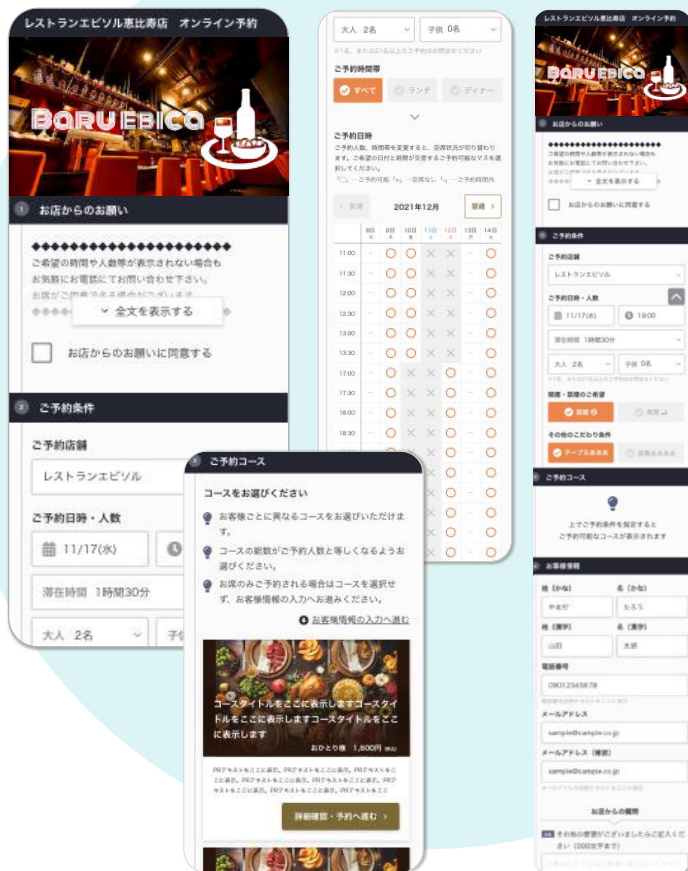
レストランエビソル恵比寿店　オンライン予約

BARU EBICA

1 お店からのお願い

◆◆◆◆◆◆◆◆◆◆◆◆◆◆◆◆◆◆◆◆◆

ご希望の時間や人数帯が表示されない場合もお気軽にお電話にてお問い合わせ下さい。

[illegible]

全文を表示する

お店からのお願いに同意する

2 ご予約条件

ご予約店舗

レストランエビソル

ご予約日時・人数

11/17(水)

滞在時間　1時間30分

大人　2名

子供

大人 2名　子供 0名

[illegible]

ご予約時間帯

すべて　ランチ　ディナー

ご予約日時

ご予約人数、時間帯を変更すると、空席状況が切り替わります。ご希望の日付と時間が交差するご予約可能なマスを選択してください。

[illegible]

前週　2021年12月　翌週

| | 8日 | 9日 | 10日 | 11日 | 12日 | 13日 | 14日 |
|---|---|---|---|---|---|---|---|
| 11:00 | - | ○ | ○ | × | × | - | ○ |
| 11:30 | - | ○ | ○ | × | × | - | ○ |
| 12:00 | - | ○ | ○ | × | × | - | ○ |
| 12:30 | - | ○ | ○ | × | × | - | ○ |
| 13:00 | - | ○ | ○ | × | × | - | ○ |
| 13:30 | - | ○ | ○ | × | × | - | ○ |
| 17:00 | - | ○ | × | × | ○ | - | ○ |
| 17:30 | - | ○ | × | × | ○ | - | ○ |
| 18:00 | - | ○ | × | × | ○ | - | ○ |
| 18:30 | - | ○ | × | × | ○ | - | ○ |

ご予約コース

コースをお選びください

お客様ごとに異なるコースをお選びいただけます。

コースの総数がご予約人数と等しくなるようお選びください。

お席のみご予約される場合はコースを選択せず、お客様情報の入力へお進みください。

お客様情報の入力へ進む

コースタイトルをここに表示しますコースタイトルをここに表示しますコースタイトルをここに表示します

おひとり様　1,800円(税込)

PRテキストをここに表示。PRテキストをここに表示。PRテキストをここに表示。PRテキストをここに表示。PRテキストをここに表示。PRテキストをここに表示。PRテキストをここに表示。

詳細確認・予約へ進む

レストランエビソル恵比寿店　オンライン予約

BARU EBICA

1 お店からのお願い

◆◆◆◆◆◆◆◆◆◆◆◆◆◆◆◆◆◆◆◆◆

ご希望の時間や人数帯が表示されない場合もお気軽にお電話にてお問い合わせ下さい。

全文を表示する

お店からのお願いに同意する

2 ご予約条件

ご予約店舗

レストランエビソル

ご予約日時・人数

11/17(水)　19:00

滞在時間　1時間30分

大人 2名　子供 0名

喫煙・禁煙のご希望

禁煙　喫煙

その他のこだわり条件

テーブル席あり　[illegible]

3 ご予約コース

上でご予約条件を指定するとご予約可能なコースが表示されます

4 お客様情報

姓（かな）　名（かな）

やまだ　たろう

姓（漢字）　名（漢字）

山田　太郎

電話番号

09012345678

メールアドレス

sample@sample.co.jp

メールアドレス（確認）

sample@sample.co.jp

お店からの質問

その他の要望がございましたらご記入ください（500文字まで）